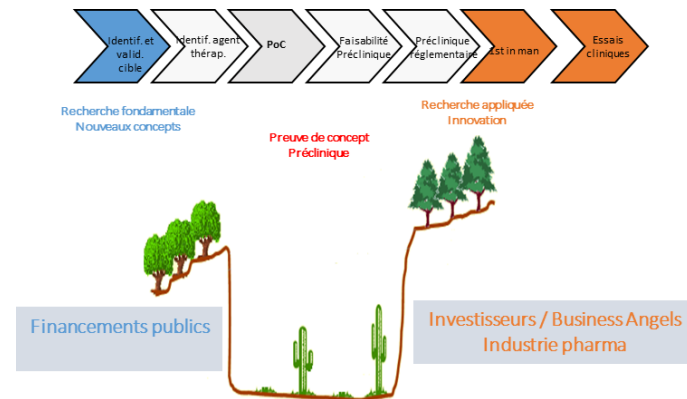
Identif. et valid. cible

Identif. agent thérap.

PoC

Faisabilité Préclinique

Préclinique réglementaire

1st in man

Essais cliniques

Recherche fondamentale
Nouveaux concepts

Preuve de concept
Préclinique

Recherche appliquée
Innovation

Financements publics

Investisseurs / Business Angels
Industrie pharma